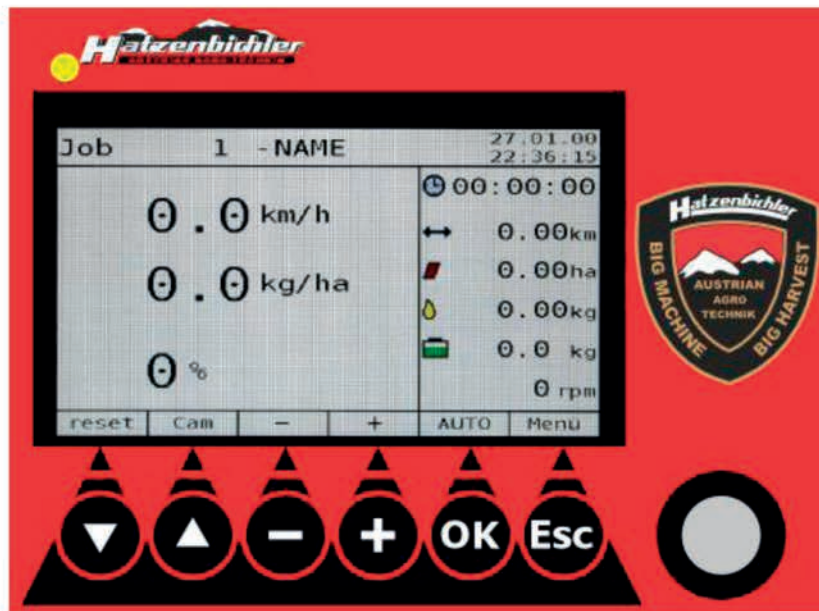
Hatzenbichler
AUSTRIAN AGRO TECHNIK

Job 1 -NAME
27.01.00
22:36:15

0.0 km/h

0.0 kg/ha

0 %

00:00:00
0.00km
0.00ha
0.00kg
0.0 kg
0 rpm

reset
Cam
−
+
AUTO
Menü

Hatzenbichler
BIG MACHINE
BIG HARVEST
AUSTRIAN
AGRO
TECHNIK

OK
Esc